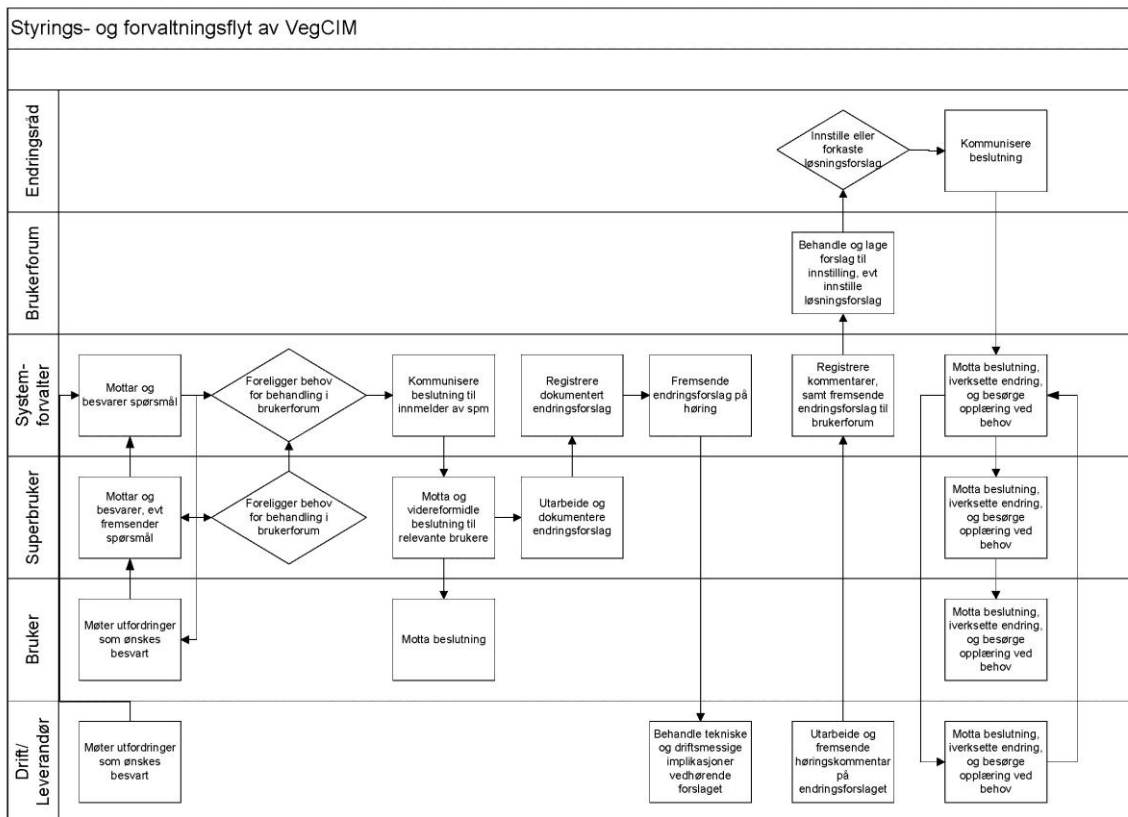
Styrings- og forvaltningsflyt av VegCIM

Endringsråd

Innstille eller forkaste løsningsforslag

Kommunisere beslutning

Brukerforum

Behandle og lage forslag til innstilling, evt innstille løsningsforslag

System-forvalter

Mottar og besvarer spørsmål

Foreligger behov for behandling i brukerforum

Kommunisere beslutning til innmelder av spm

Registrere dokumentert endringsforslag

Fremsende endringsforslag på høring

Registrere kommentarer, samt fremsende endringsforslag til brukerforum

Motta beslutning, iverksette endring, og besørge opplæring ved behov

Superbruker

Mottar og besvarer, evt fremsender spørsmål

Foreligger behov for behandling i brukerforum

Motta og videreformidle beslutning til relevante brukere

Utarbeide og dokumentere endringsforslag

Motta beslutning, iverksette endring, og besørge opplæring ved behov

Bruker

Møter utfordringer som ønskes besvart

Motta beslutning

Motta beslutning, iverksette endring, og besørge opplæring ved behov

Drift/ Leverandør

Møter utfordringer som ønskes besvart

Behandle tekniske og driftsmessige implikasjoner vedhørende forslaget

Utarbeide og fremsende høringskommentar på endringsforslaget

Motta beslutning, iverksette endring, og besørge opplæring ved behov